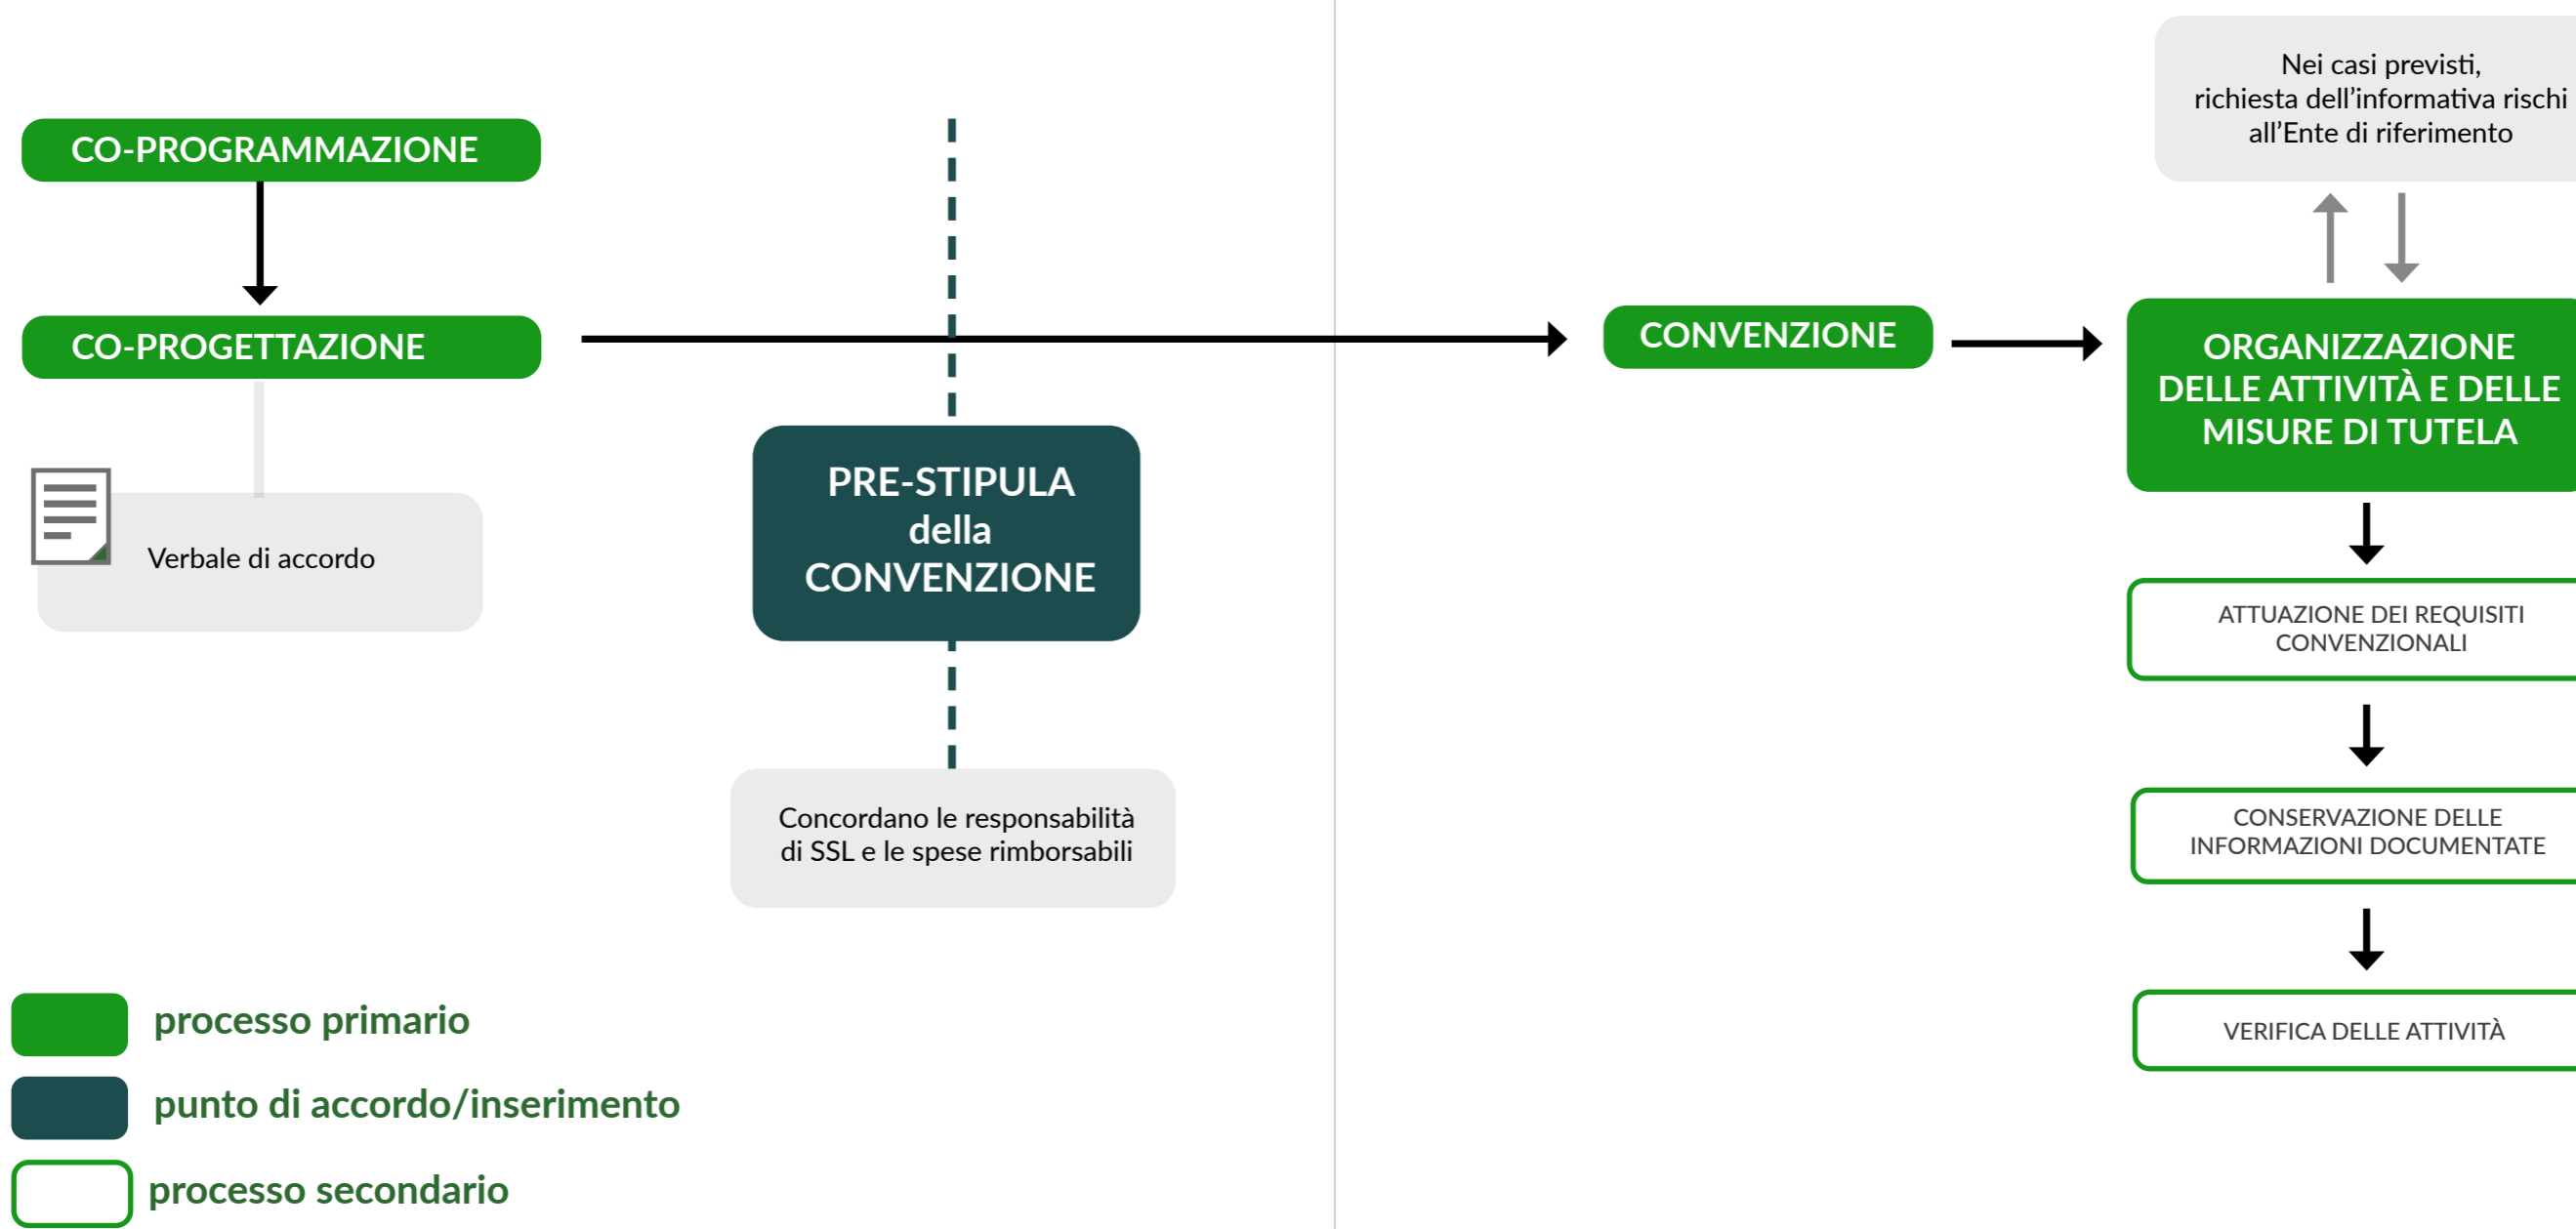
CO-PROGRAMMAZIONE

CO-PROGETTAZIONE

Verbale di accordo

PRE-STIPULA della CONVENZIONE

Concordano le responsabilità di SSL e le spese rimborsabili

CONVENZIONE

Nei casi previsti, richiesta dell'informativa rischi all'Ente di riferimento

ORGANIZZAZIONE DELLE ATTIVITÀ E DELLE MISURE DI TUTELA

ATTUAZIONE DEI REQUISITI CONVENZIONALI

CONSERVAZIONE DELLE INFORMAZIONI DOCUMENTATE

VERIFICA DELLE ATTIVITÀ

processo primario

punto di accordo/inserimento

processo secondario